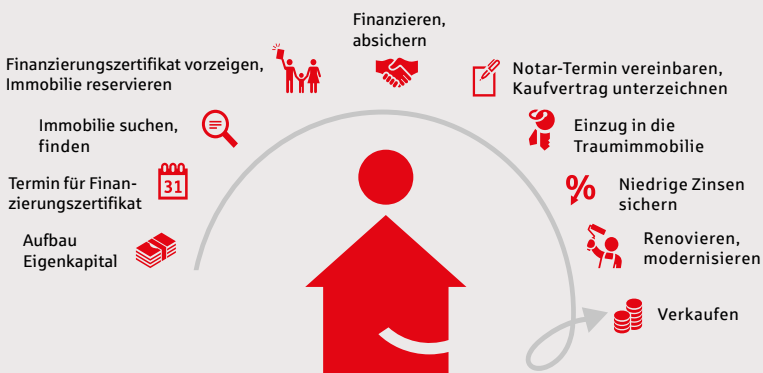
Finanzieren, absichern

Finanzierungszertifikat vorzeigen, Immobilie reservieren

Notar-Termin vereinbaren, Kaufvertrag unterzeichnen

Immobilie suchen, finden

Einzug in die Traumimmobilie

Termin für Finanzierungszertifikat

31

Niedrige Zinsen sichern

%

Aufbau Eigenkapital

Renovieren, modernisieren

Verkaufen